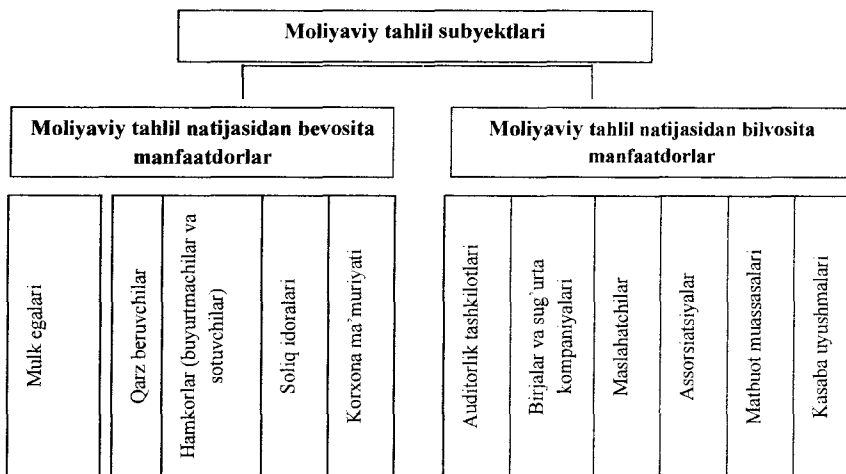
Moliyaviy tahlil subyektlari

Moliyaviy tahlil natijasidan bevosita manfaatdorlar

Moliyaviy tahlil natijasidan bilvosita manfaatdorlar

Mulk egalari

Qarz beruvchilar

Hamkorlar (buyurtmachilar va sotuvchilar)

Soliq idoralari

Korxona ma'muriyati

Auditorlik tashkilotlari

Birjalar va sug'urta kompaniyalari

Maslahatchilar

Assotsiatsiyalar

Matbuot muassasalari

Kasaba uyushmalari